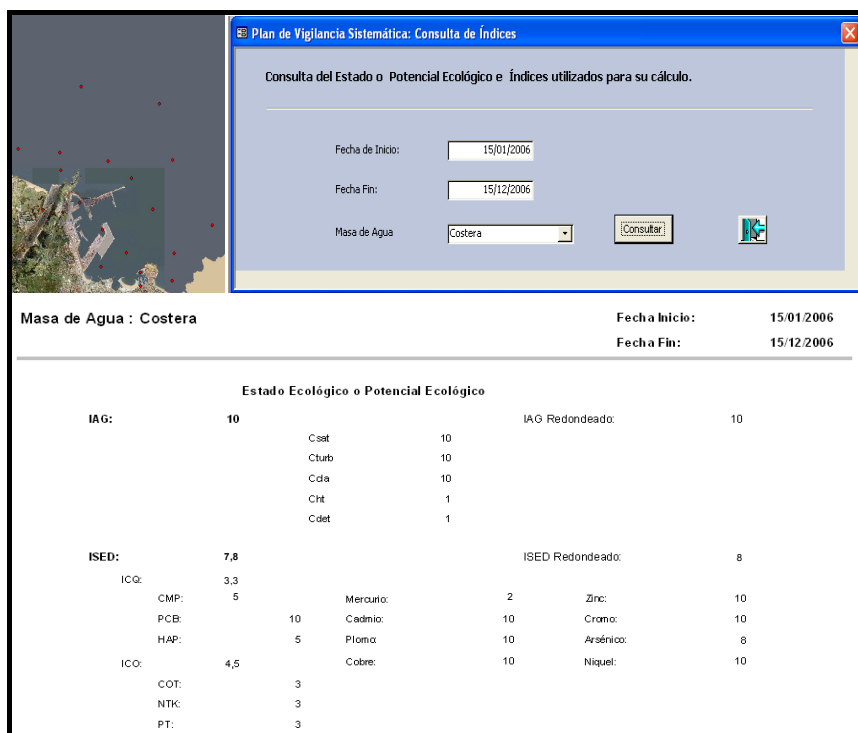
Plan de Vigilancia Sistemática: Consulta de Índices

Consulta del Estado o Potencial Ecológico e Índices utilizados para su cálculo.

Fecha de Inicio: 15/01/2006

Fecha Fin: 15/12/2006

Masa de Agua Costera

Consultar

Masa de Agua : Costera

Fecha Inicio: 15/01/2006

Fecha Fin: 15/12/2006

Estado Ecológico o Potencial Ecológico

IAG: 10

IAG Redondeado: 10

Csat 10

Cturb 10

Ccla 10

Cht 1

Cdet 1

ISED: 7,8

ISED Redondeado: 8

ICQ: 3,3

CMP: 5

Mercurio: 2

Zinc: 10

PCB: 10

Cadmio: 10

Cromo: 10

HAP: 5

Plomo: 10

Arsénico: 8

ICO: 4,5

Cobre: 10

Niquel: 10

COT: 3

NTK: 3

PT: 3